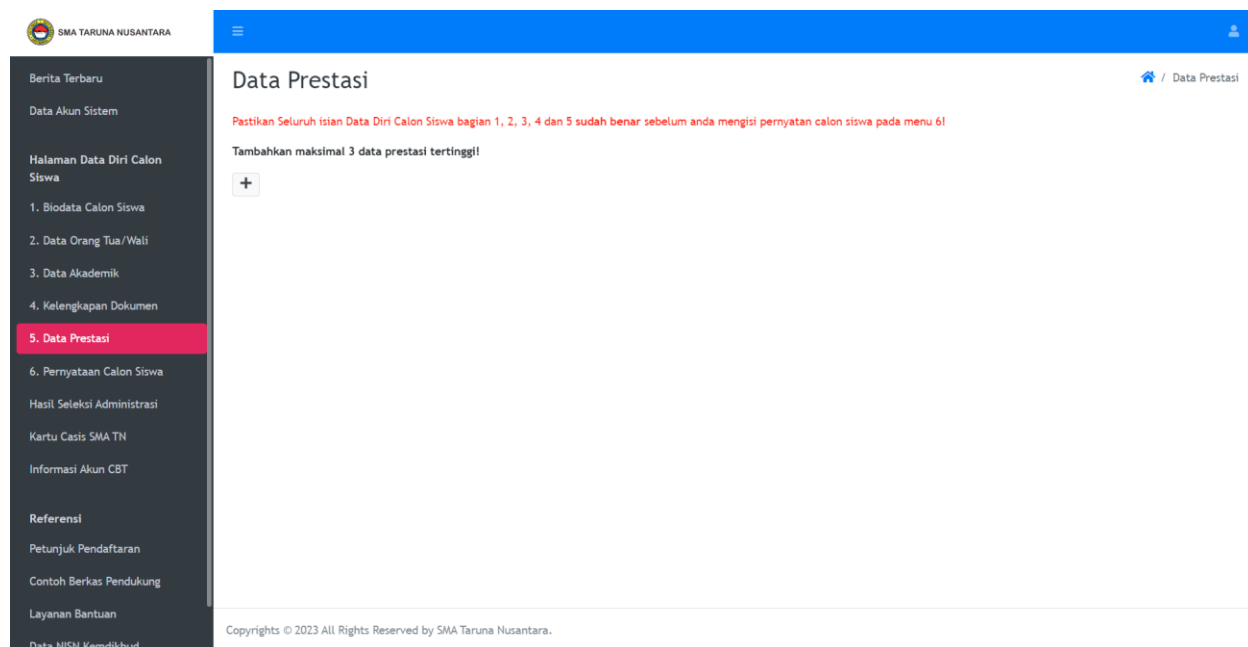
SMA TARUNA NUSANTARA

Berita Terbaru

Data Akun Sistem

Halaman Data Diri Calon Siswa

1. Biodata Calon Siswa

2. Data Orang Tua/Wali

3. Data Akademik

4. Kelengkapan Dokumen

5. Data Prestasi

6. Pernyataan Calon Siswa

Hasil Seleksi Administrasi

Kartu Casis SMA TN

Informasi Akun CBT

Referensi

Petunjuk Pendaftaran

Contoh Berkas Pendukung

Layanan Bantuan

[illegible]

Data Prestasi

/ Data Prestasi

Pastikan Seluruh isian Data Diri Calon Siswa bagian 1, 2, 3, 4 dan 5 sudah benar sebelum anda mengisi pernyatan calon siswa pada menu 6!

Tambahkan maksimal 3 data prestasi tertinggi!

+

Copyrights © 2023 All Rights Reserved by SMA Taruna Nusantara.